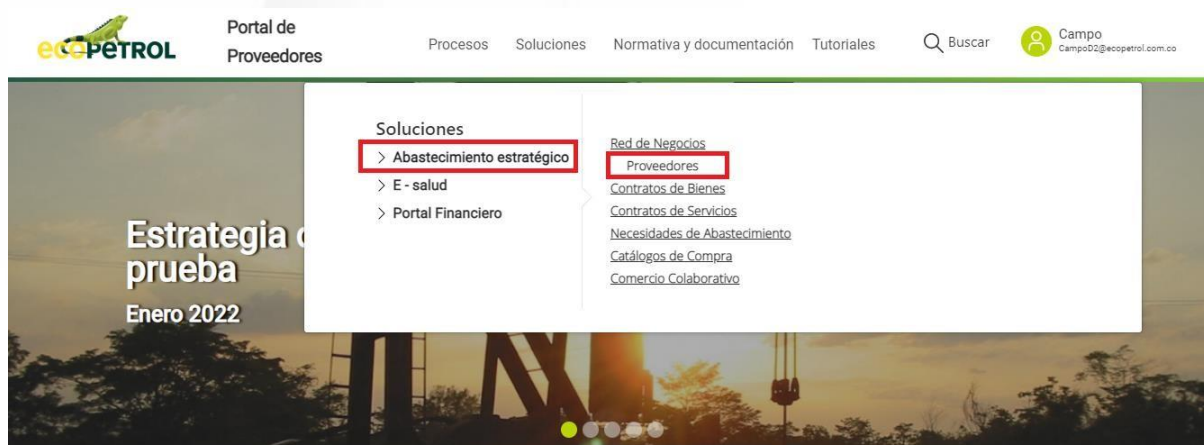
ecopetrol

Portal de Proveedores

Procesos Soluciones Normativa y documentación Tutoriales

Buscar

Campo
CampoD2@ecopetrol.com.co

Soluciones
> Abastecimiento estratégico
> E - salud
> Portal Financiero

Red de Negocios
Proveedores
Contratos de Bienes
Contratos de Servicios
Necesidades de Abastecimiento
Catálogos de Compra
Comercio Colaborativo

Estrategia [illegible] prueba
Enero 2022